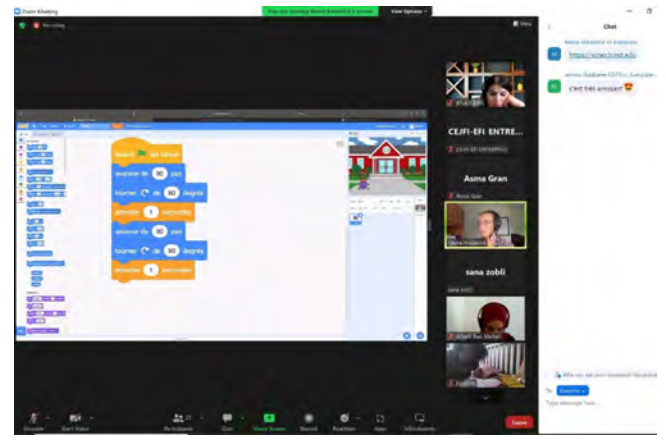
Zoom Meeting

You are viewing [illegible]'s screen

View Options

Recording

View

Chat

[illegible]

https://scratch.mit.edu

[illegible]

C'est très amusant

CEJFI-EFI ENTRE...

Asma Gran

sana zobli

quand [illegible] est cliqué

avancer de 90 pas

tourner de 90 degrés

attendre 1 secondes

avancer de 90 pas

tourner de 90 degrés

attendre 1 secondes

To: Everyone

Type message here...

Unmute

Start Video

Participants

Chat

Share Screen

Record

Reactions

Apps

Whiteboards

Leave